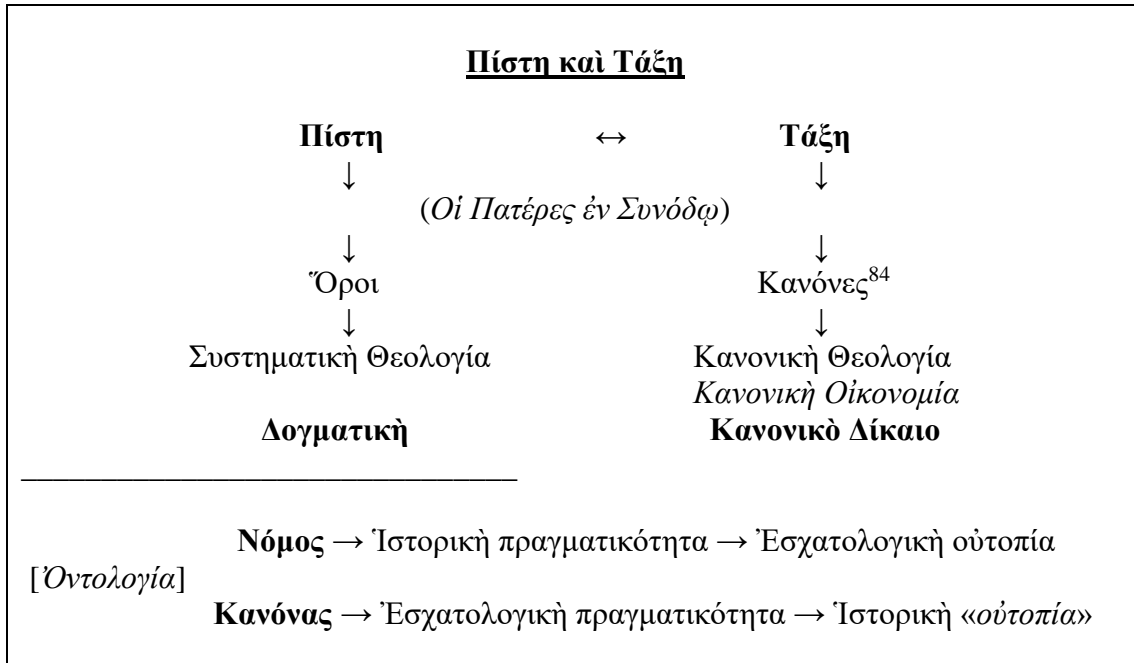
Πίστη καὶ Τάξη

Πίστη ↔ Τάξη
↓ ↓
(Οἱ Πατέρες ἐν Συνόδῳ)
↓ ↓
Ὅροι Κανόνες$^{84}$
↓ ↓
Συστηματικὴ Θεολογία Κανονικὴ Θεολογία
Κανονικὴ Οἰκονομία
Δογματικὴ Κανονικὸ Δίκαιο

Νόμος → Ἱστορικὴ πραγματικότητα → Ἐσχατολογικὴ οὐτοπία
[Ὀντολογία]
Κανόνας → Ἐσχατολογικὴ πραγματικότητα → Ἱστορικὴ «οὐτοπία»